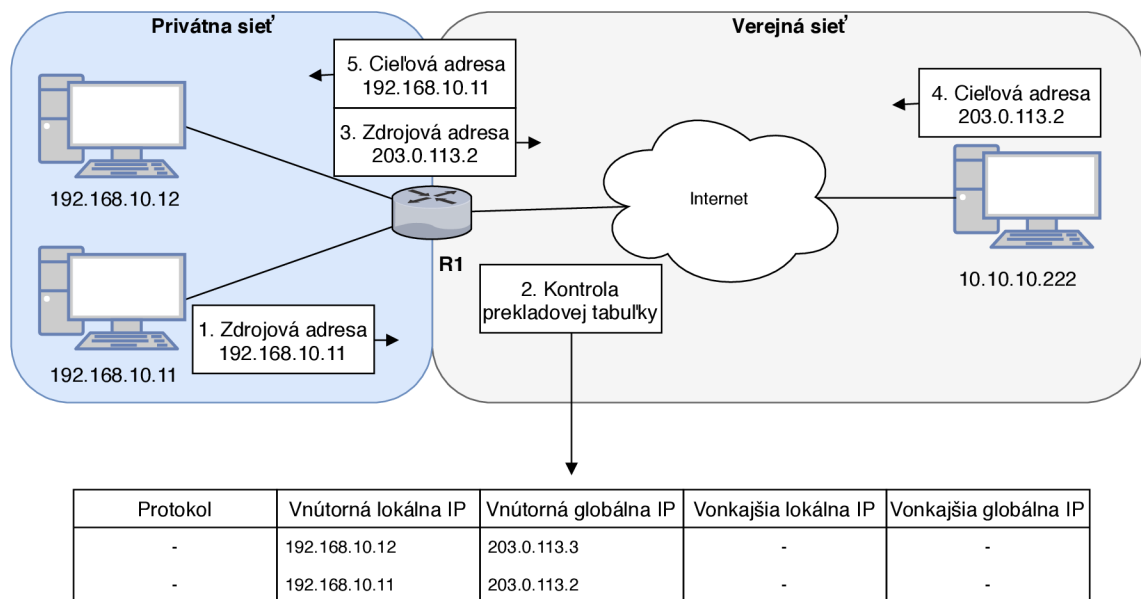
Privátna sieť

Verejná sieť

5. Cieľová adresa
192.168.10.11

3. Zdrojová adresa
203.0.113.2

4. Cieľová adresa
203.0.113.2

192.168.10.12

Internet

R1

2. Kontrola prekladovej tabuľky

10.10.10.222

1. Zdrojová adresa
192.168.10.11

192.168.10.11

| Protokol | Vnútorná lokálna IP | Vnútorná globálna IP | Vonkajšia lokálna IP | Vonkajšia globálna IP |
|---|---|---|---|---|
| - | 192.168.10.12 | 203.0.113.3 | - | - |
| - | 192.168.10.11 | 203.0.113.2 | - | - |